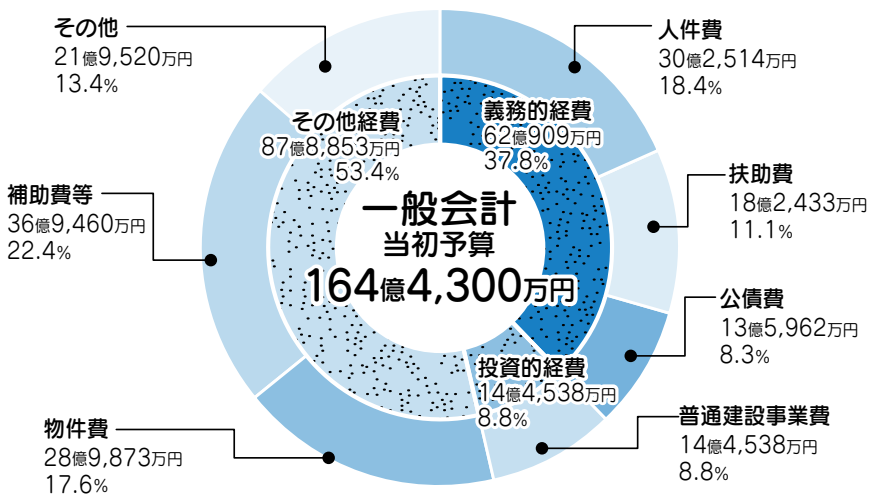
その他
21億9,520万円
13.4%

人件費
30億2,514万円
18.4%

その他経費
87億8,853万円
53.4%

義務的経費
62億909万円
37.8%

扶助費
18億2,433万円
11.1%

補助費等
36億9,460万円
22.4%

一般会計
当初予算
164億4,300万円

公債費
13億5,962万円
8.3%

投資的経費
14億4,538万円
8.8%

普通建設事業費
14億4,538万円
8.8%

物件費
28億9,873万円
17.6%